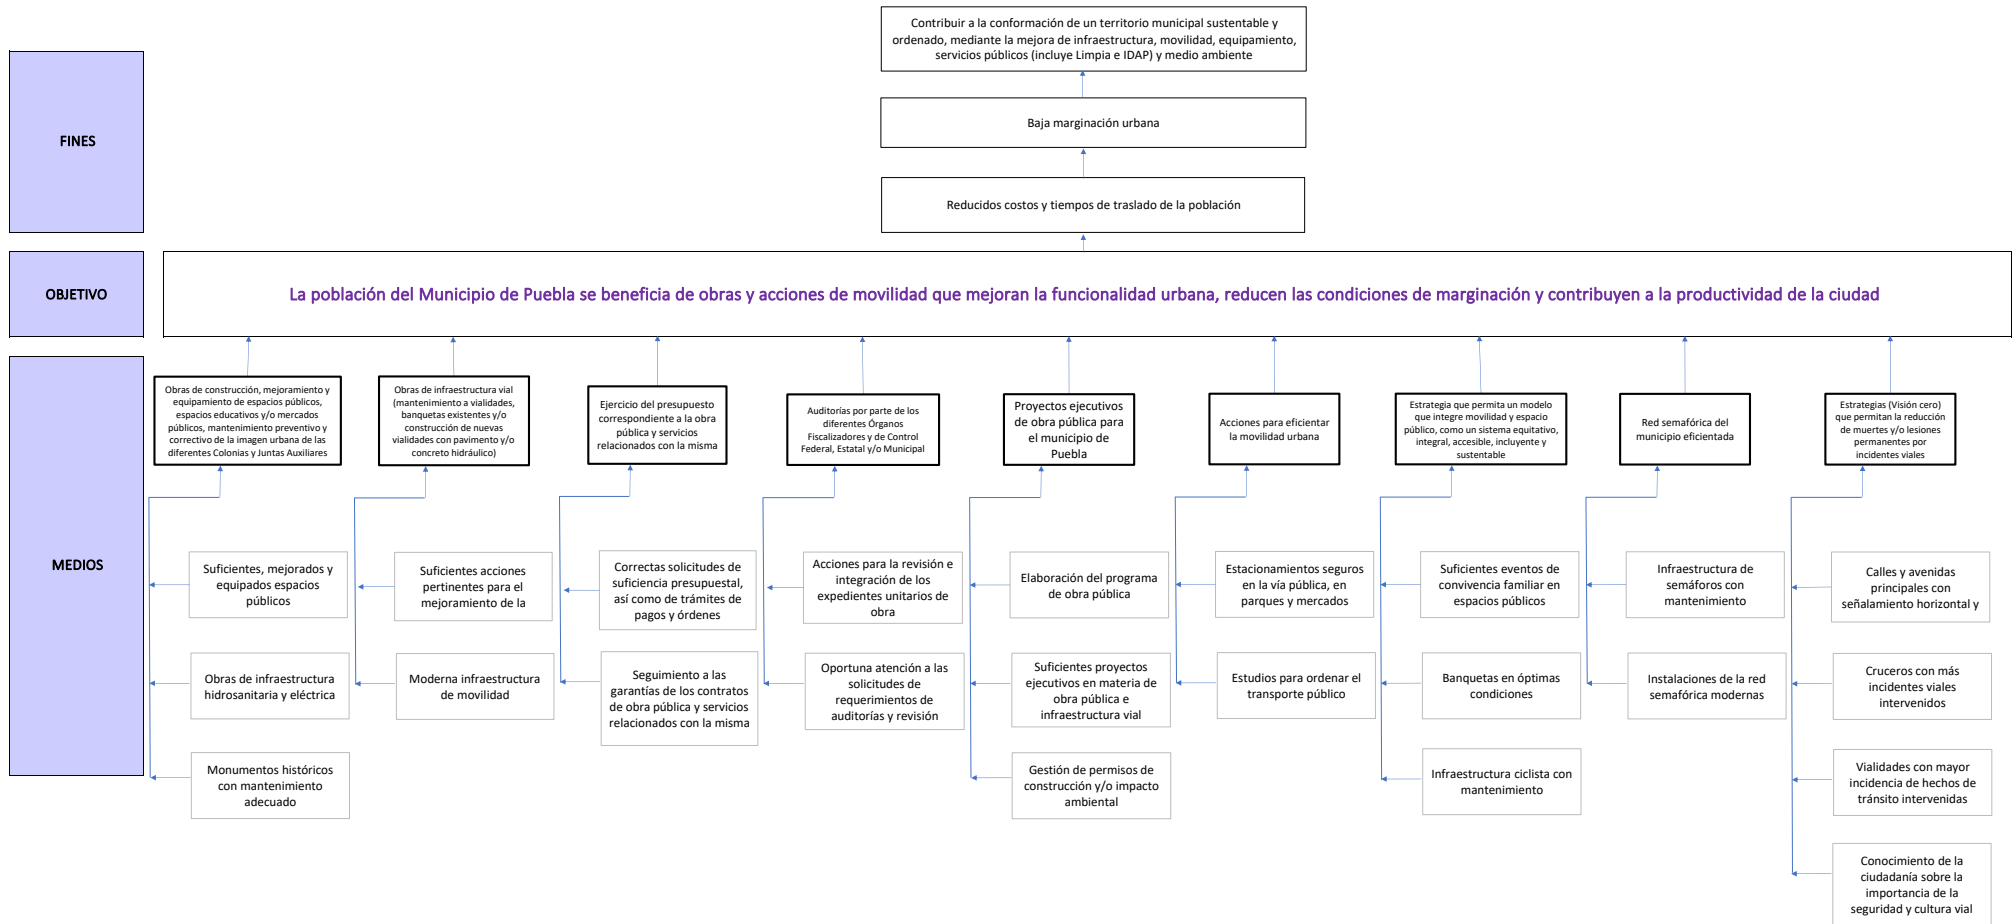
FINES

Contribuir a la conformación de un territorio municipal sustentable y ordenado, mediante la mejora de infraestructura, movilidad, equipamiento, servicios públicos (incluye Limpia e IDAP) y medio ambiente

Baja marginación urbana

Reducidos costos y tiempos de traslado de la población

OBJETIVO

La población del Municipio de Puebla se beneficia de obras y acciones de movilidad que mejoran la funcionalidad urbana, reducen las condiciones de marginación y contribuyen a la productividad de la ciudad

MEDIOS

Obras de construcción, mejoramiento y equipamiento de espacios públicos, espacios educativos y/o mercados públicos, mantenimiento preventivo y correctivo de la imagen urbana de las diferentes Colonias y Juntas Auxiliares

Suficientes, mejorados y equipados espacios públicos

Obras de infraestructura hidrosanitaria y eléctrica

Monumentos históricos con mantenimiento adecuado

Obras de infraestructura vial (mantenimiento a vialidades, banquetas existentes y/o construcción de nuevas vialidades con pavimento y/o concreto hidráulico)

Suficientes acciones pertinentes para el mejoramiento de la

Moderna infraestructura de movilidad

Ejercicio del presupuesto correspondiente a la obra pública y servicios relacionados con la misma

Correctas solicitudes de suficiencia presupuestal, así como de trámites de pagos y órdenes

Seguimiento a las garantías de los contratos de obra pública y servicios relacionados con la misma

Auditorías por parte de los diferentes Órganos Fiscalizadores y de Control Federal, Estatal y/o Municipal

Acciones para la revisión e integración de los expedientes unitarios de obra

Oportuna atención a las solicitudes de requerimientos de auditorías y revisión

Proyectos ejecutivos de obra pública para el municipio de Puebla

Elaboración del programa de obra pública

Suficientes proyectos ejecutivos en materia de obra pública e infraestructura vial

Gestión de permisos de construcción y/o impacto ambiental

Acciones para eficientar la movilidad urbana

Estacionamientos seguros en la vía pública, en parques y mercados

Estudios para ordenar el transporte público

Estrategia que permita un modelo que integre movilidad y espacio público, como un sistema equitativo, integral, accesible, incluyente y sustentable

Suficientes eventos de convivencia familiar en espacios públicos

Banquetas en óptimas condiciones

Infraestructura ciclista con mantenimiento

Red semafórica del municipio eficientada

Infraestructura de semáforos con mantenimiento

Instalaciones de la red semafórica modernas

Estrategias (Visión cero) que permitan la reducción de muertes y/o lesiones permanentes por incidentes viales

Calles y avenidas principales con señalamiento horizontal y

Cruceros con más incidentes viales intervenidos

Vialidades con mayor incidencia de hechos de tránsito intervenidas

Conocimiento de la ciudadanía sobre la importancia de la seguridad y cultura vial